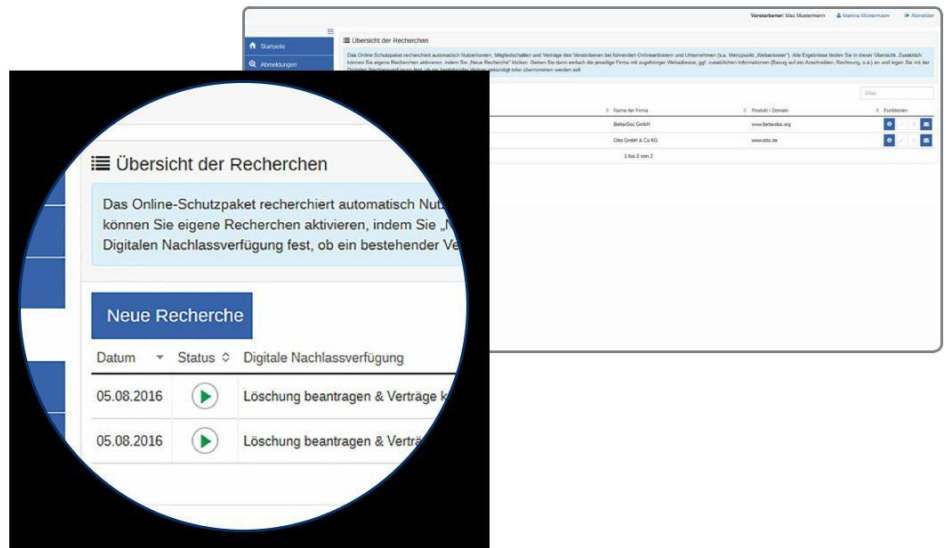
Verstorbener: Max Mustermann
Martina Mustermann
Abmelden

Startseite
Abmeldungen

Übersicht der Recherchen

Das Online-Schutzpaket recherchiert automatisch Nutzerkonten, Mitgliedschaften und Verträge des Verstorbenen bei führenden Onlineanbietern und Unternehmen (s.a. Menüpunkt „Webanbieter"). Alle Ergebnisse finden Sie in dieser Übersicht. Zusätzlich können Sie eigene Recherchen aktivieren, indem Sie „Neue Recherche" klicken. Geben Sie dann einfach die jeweilige Firma mit zugehöriger Webadresse, ggf. zusätzlichen Informationen (Bezug auf ein Anschreiben, Rechnung, o.ä.) an und legen Sie mit der Digitalen Nachlassverfügung fest, ob ein bestehender Vertrag gekündigt oder übernommen werden soll.

Filter

| Name der Firma | Produkt / Domain | Funktionen |
|---|---|---|
| BetterDoc GmbH | www.betterdoc.org | |
| Otto GmbH & Co KG | www.otto.de | |

1 bis 2 von 2

Übersicht der Recherchen

Das Online-Schutzpaket recherchiert automatisch Nut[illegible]
können Sie eigene Recherchen aktivieren, indem Sie „N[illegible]
Digitalen Nachlassverfügung fest, ob ein bestehender Ve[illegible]

Neue Recherche

| Datum | Status | Digitale Nachlassverfügung |
|---|---|---|
| 05.08.2016 | | Löschung beantragen & Verträge k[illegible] |
| 05.08.2016 | | Löschung beantragen & Verträ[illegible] |